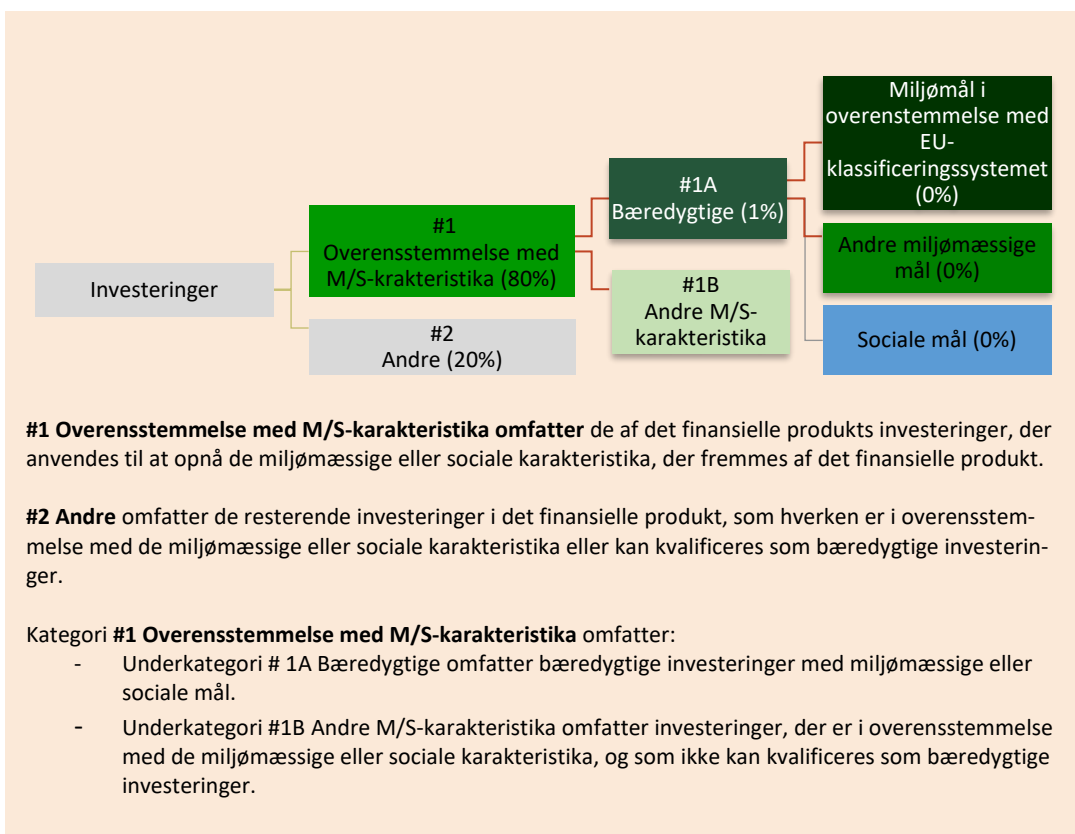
Investeringer

#1
Overensstemmelse med M/S-krakteristika (80%)

#2
Andre (20%)

#1A
Bæredygtige (1%)

#1B
Andre M/S-karakteristika

Miljømål i overenstemmelse med EU-klassificeringssystemet (0%)

Andre miljømæssige mål (0%)

Sociale mål (0%)

**#1 Overensstemmelse med M/S-karakteristika omfatter** de af det finansielle produkts investeringer, der anvendes til at opnå de miljømæssige eller sociale karakteristika, der fremmes af det finansielle produkt.

**#2 Andre** omfatter de resterende investeringer i det finansielle produkt, som hverken er i overensstemmelse med de miljømæssige eller sociale karakteristika eller kan kvalificeres som bæredygtige investeringer.

Kategori **#1 Overensstemmelse med M/S-karakteristika** omfatter:
- Underkategori # 1A Bæredygtige omfatter bæredygtige investeringer med miljømæssige eller sociale mål.
- Underkategori #1B Andre M/S-karakteristika omfatter investeringer, der er i overensstemmelse med de miljømæssige eller sociale karakteristika, og som ikke kan kvalificeres som bæredygtige investeringer.